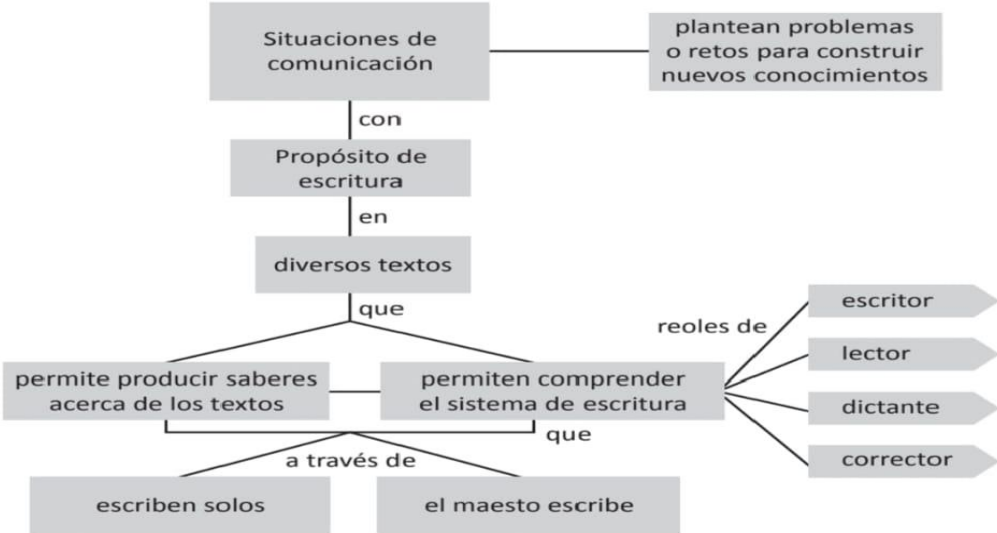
Situaciones de comunicación

plantean problemas o retos para construir nuevos conocimientos

con

Propósito de escritura

en

diversos textos

que

permite producir saberes acerca de los textos

permiten comprender el sistema de escritura

reoles de

escritor

lector

dictante

corrector

que

a través de

escriben solos

el maesto escribe